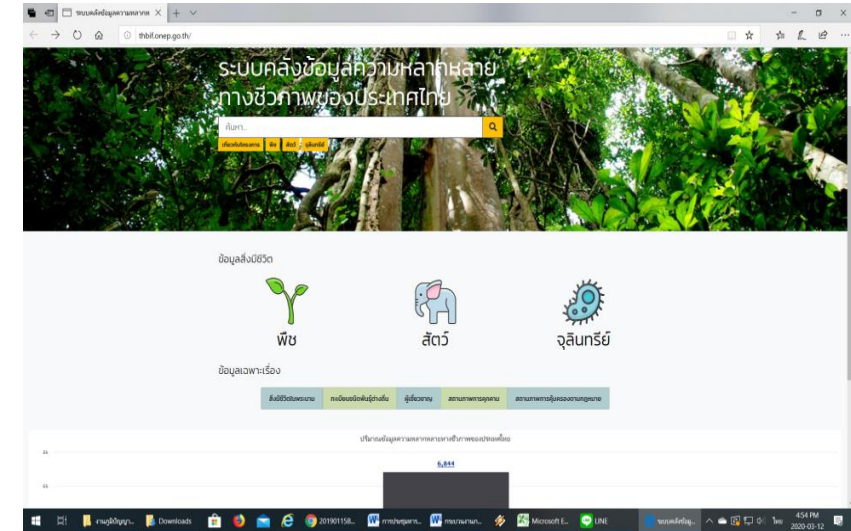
ระบบคลังข้อมูลความหลาก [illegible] ×

thbif.onep.go.th/

ระบบคลังข้อมูลความหลากหลายทางชีวภาพของประเทศไทย

ค้นหา...

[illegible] พืช สัตว์ จุลินทรีย์

ข้อมูลสิ่งมีชีวิต

พืช

สัตว์

จุลินทรีย์

ข้อมูลเฉพาะเรื่อง

สิ่งมีชีวิตต่างถิ่น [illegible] | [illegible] | ผู้เชี่ยวชาญ | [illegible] | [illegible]

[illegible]

6,844

Downloads

201901158...

Microsoft E...

LINE

4:54 PM
2020-03-12